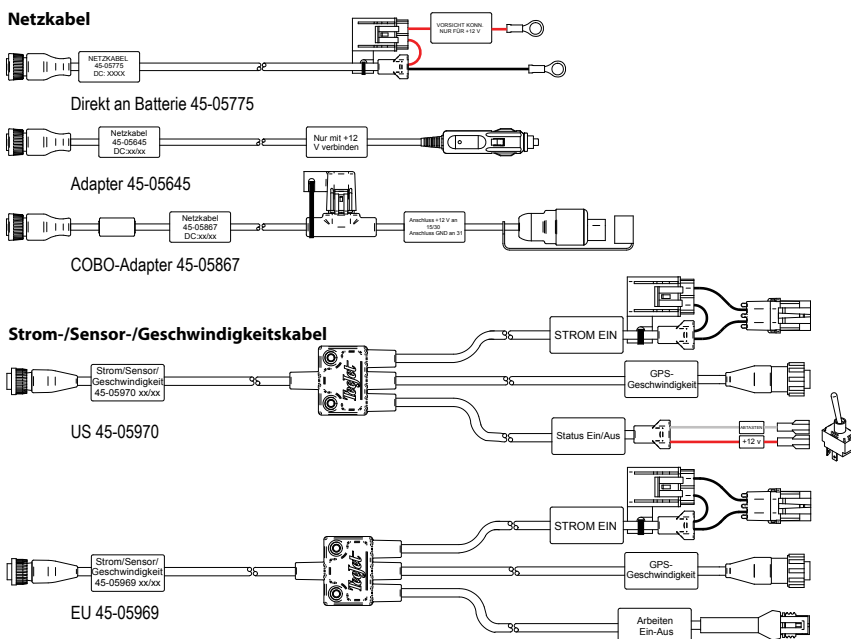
Netzkabel

VORSICHT KONN. NUR FÜR +12 V

NETZKABEL 45-05775 DC: XXXX

Direkt an Batterie 45-05775

Netzkabel 45-05645 DC:xx/xx

Nur mit +12 V verbinden

Adapter 45-05645

Netzkabel 45-05867 DC:xx/xx

Anschluss +12 V an 15/30 Anschluss GND an 31

COBO-Adapter 45-05867

Strom-/Sensor-/Geschwindigkeitskabel

STROM EIN

Strom/Sensor/ Geschwindigkeit 45-05970 xx/xx

GPS-Geschwindigkeit

US 45-05970

Status Ein/Aus

+12 v

STROM EIN

Strom/Sensor/ Geschwindigkeit 45-05969 xx/xx

GPS-Geschwindigkeit

EU 45-05969

Arbeiten Ein-Aus